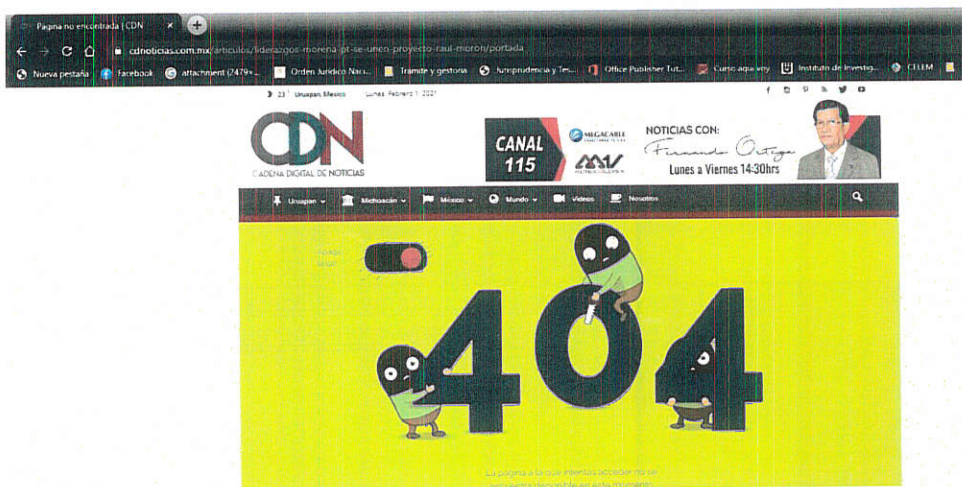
Pagina no encontrada | CDN ×

cdnoticias.com.mx/articulos/liderazgos-morena-pt-se-unen-proyecto-raul-moron/portada

Nueva pestaña facebook attachment (7479... Orden Juridico Naci... Tramite y gestoria Jurisprudencia y Tes... Office Publisher Tut... Curso aqui voy Instituto de Investig... CELEM

23° Uruapan, Mexico Lunes, Febrero 1, 2021

CDN
CADENA DIGITAL DE NOTICIAS

CANAL 115 MEGACABLE MV NOTICIAS CON: Fernando Ortega Lunes a Viernes 14:30hrs

Uruapan Michoacán México Mundo Videos Nosotros

Toggle Light

404

La página a la que intentas acceder no se encuentra disponible en este momento